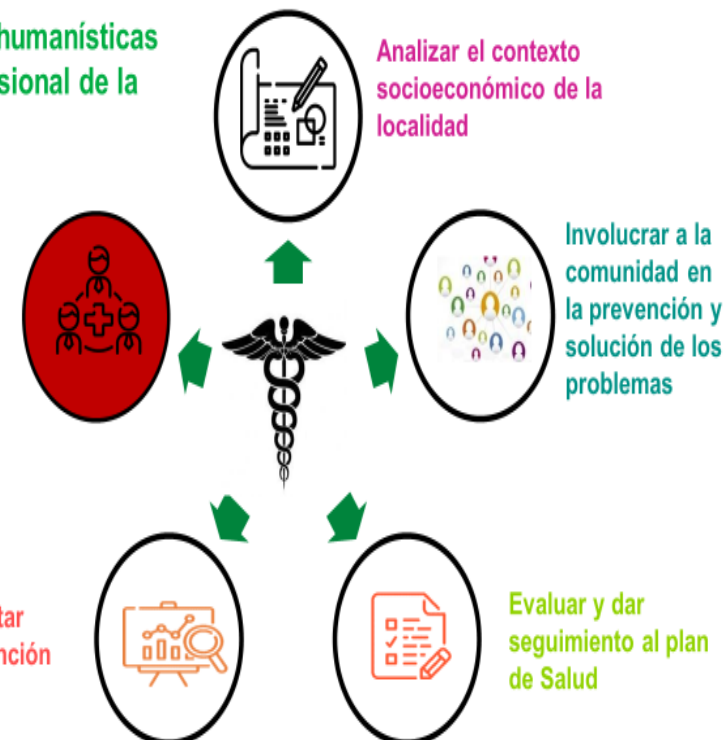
humanísticas
sional de la

Analizar el contexto socioeconómico de la localidad

Involucrar a la comunidad en la prevención y solución de los problemas

tar
nción

Evaluar y dar seguimiento al plan de Salud